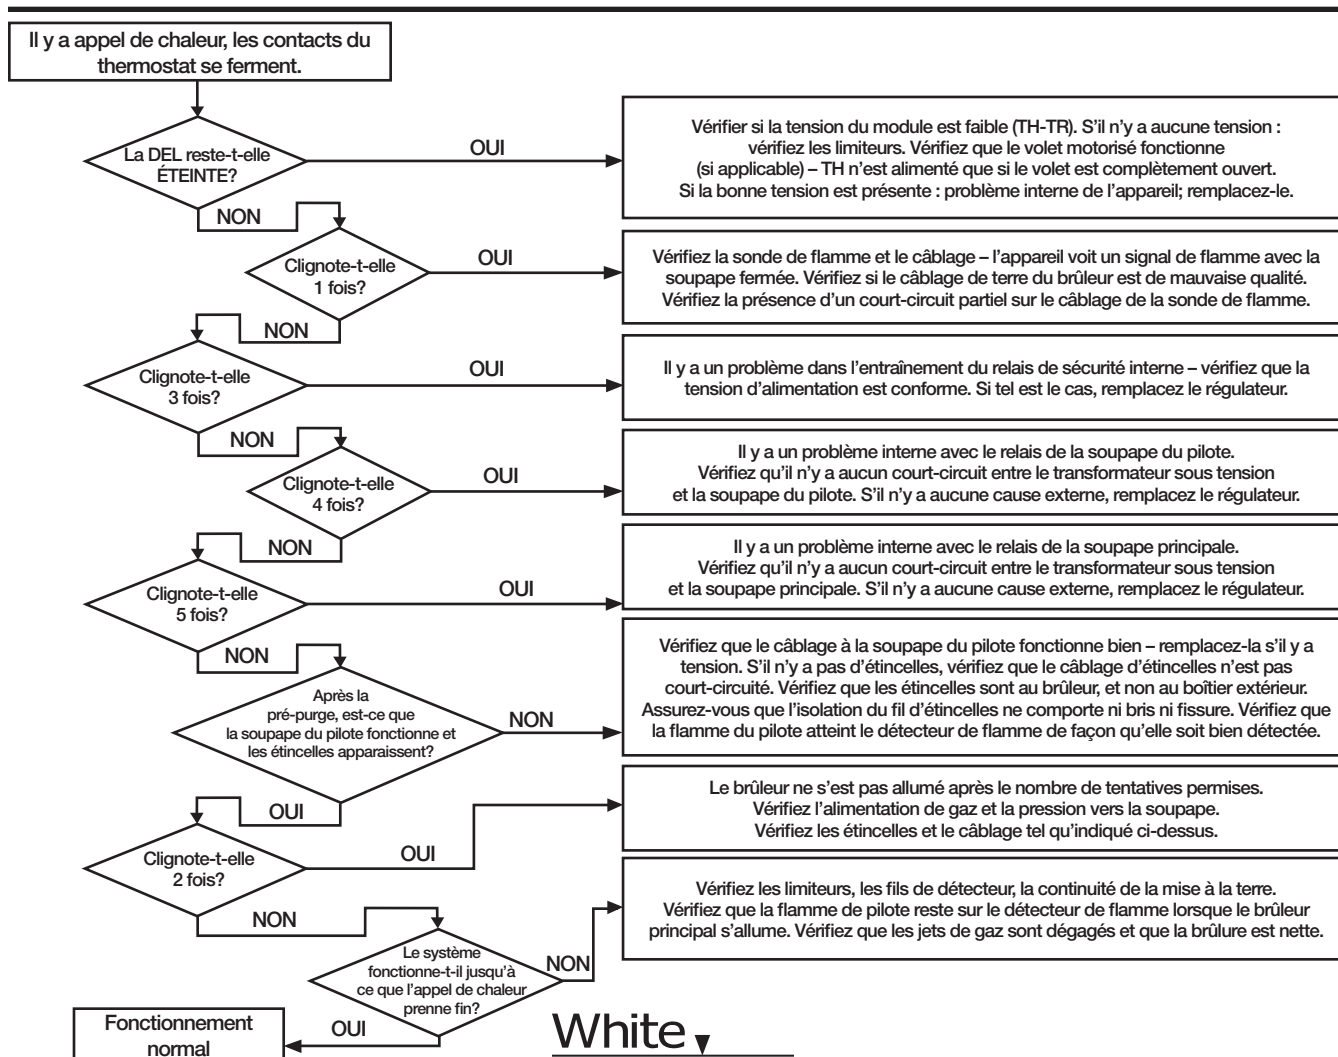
Il y a appel de chaleur, les contacts du thermostat se ferment.

La DEL reste-t-elle ÉTEINTE?

OUI

Vérifier si la tension du module est faible (TH-TR). S'il n'y a aucune tension : vérifiez les limiteurs. Vérifiez que le volet motorisé fonctionne (si applicable) – TH n'est alimenté que si le volet est complètement ouvert. Si la bonne tension est présente : problème interne de l'appareil; remplacez-le.

NON

Clignote-t-elle 1 fois?

OUI

Vérifiez la sonde de flamme et le câblage – l'appareil voit un signal de flamme avec la soupape fermée. Vérifiez si le câblage de terre du brûleur est de mauvaise qualité. Vérifiez la présence d'un court-circuit partiel sur le câblage de la sonde de flamme.

NON

Clignote-t-elle 3 fois?

OUI

Il y a un problème dans l'entraînement du relais de sécurité interne – vérifiez que la tension d'alimentation est conforme. Si tel est le cas, remplacez le régulateur.

NON

Clignote-t-elle 4 fois?

OUI

Il y a un problème interne avec le relais de la soupape du pilote. Vérifiez qu'il n'y a aucun court-circuit entre le transformateur sous tension et la soupape du pilote. S'il n'y a aucune cause externe, remplacez le régulateur.

NON

Clignote-t-elle 5 fois?

OUI

Il y a un problème interne avec le relais de la soupape principale. Vérifiez qu'il n'y a aucun court-circuit entre le transformateur sous tension et la soupape principale. S'il n'y a aucune cause externe, remplacez le régulateur.

NON

Après la pré-purge, est-ce que la soupape du pilote fonctionne et les étincelles apparaissent?

NON

Vérifiez que le câblage à la soupape du pilote fonctionne bien – remplacez-la s'il y a tension. S'il n'y a pas d'étincelles, vérifiez que le câblage d'étincelles n'est pas court-circuité. Vérifiez que les étincelles sont au brûleur, et non au boîtier extérieur. Assurez-vous que l'isolation du fil d'étincelles ne comporte ni bris ni fissure. Vérifiez que la flamme du pilote atteint le détecteur de flamme de façon qu'elle soit bien détectée.

OUI

Clignote-t-elle 2 fois?

OUI

Le brûleur ne s'est pas allumé après le nombre de tentatives permises. Vérifiez l'alimentation de gaz et la pression vers la soupape. Vérifiez les étincelles et le câblage tel qu'indiqué ci-dessus.

NON

Le système fonctionne-t-il jusqu'à ce que l'appel de chaleur prenne fin?

NON

Vérifiez les limiteurs, les fils de détecteur, la continuité de la mise à la terre. Vérifiez que la flamme de pilote reste sur le détecteur de flamme lorsque le brûleur principal s'allume. Vérifiez que les jets de gaz sont dégagés et que la brûlure est nette.

OUI

Fonctionnement normal

White